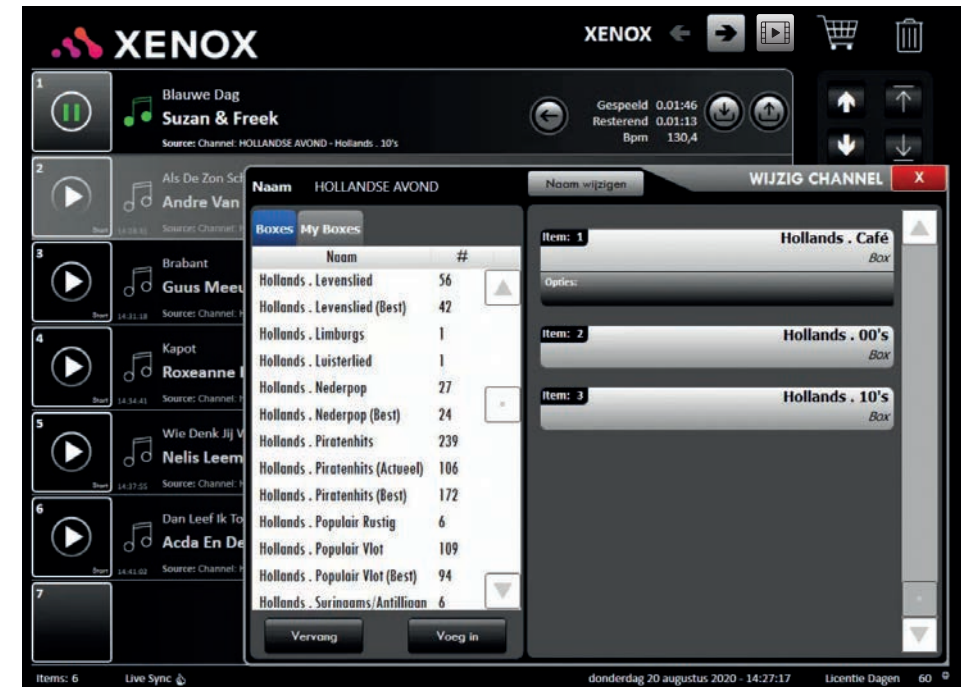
XENOX

XENOX

1
Blauwe Dag
Suzan & Freek
Source: Channel: HOLLANDSE AVOND - Hollands . 10's

Gespeeld 0.01:46
Resterend 0.01:13
Bpm 130,4

2
Als De Zon Sch
Andre Van
14:28:51 Source: Channel:

3
Brabant
Guus Meeu
14:31:18 Source: Channel:

4
Kapot
Roxeanne
14:34:41 Source: Channel:

5
Wie Denk Jij V
Nelis Leem
14:37:55 Source: Channel:

6
Dan Leef Ik To
Acda En De
14:41:02 Source: Channel:

7

Naam HOLLANDSE AVOND
Naam wijzigen
WIJZIG CHANNEL
X

Boxes My Boxes

| Naam | # |
|---|---|
| Hollands . Levenslied | 56 |
| Hollands . Levenslied (Best) | 42 |
| Hollands . Limburgs | 1 |
| Hollands . Luisterlied | 1 |
| Hollands . Nederpop | 27 |
| Hollands . Nederpop (Best) | 24 |
| Hollands . Piratenhits | 239 |
| Hollands . Piratenhits (Actueel) | 106 |
| Hollands . Piratenhits (Best) | 172 |
| Hollands . Populair Rustig | 6 |
| Hollands . Populair Vlot | 109 |
| Hollands . Populair Vlot (Best) | 94 |
| Hollands . Surinaams/Antilliaan | 6 |

Vervang
Voeg in

Item: 1
Hollands . Café
Box
Opties:

Item: 2
Hollands . 00's
Box

Item: 3
Hollands . 10's
Box

Items: 6
Live Sync
donderdag 20 augustus 2020 - 14:27:17
Licentie Dagen 60